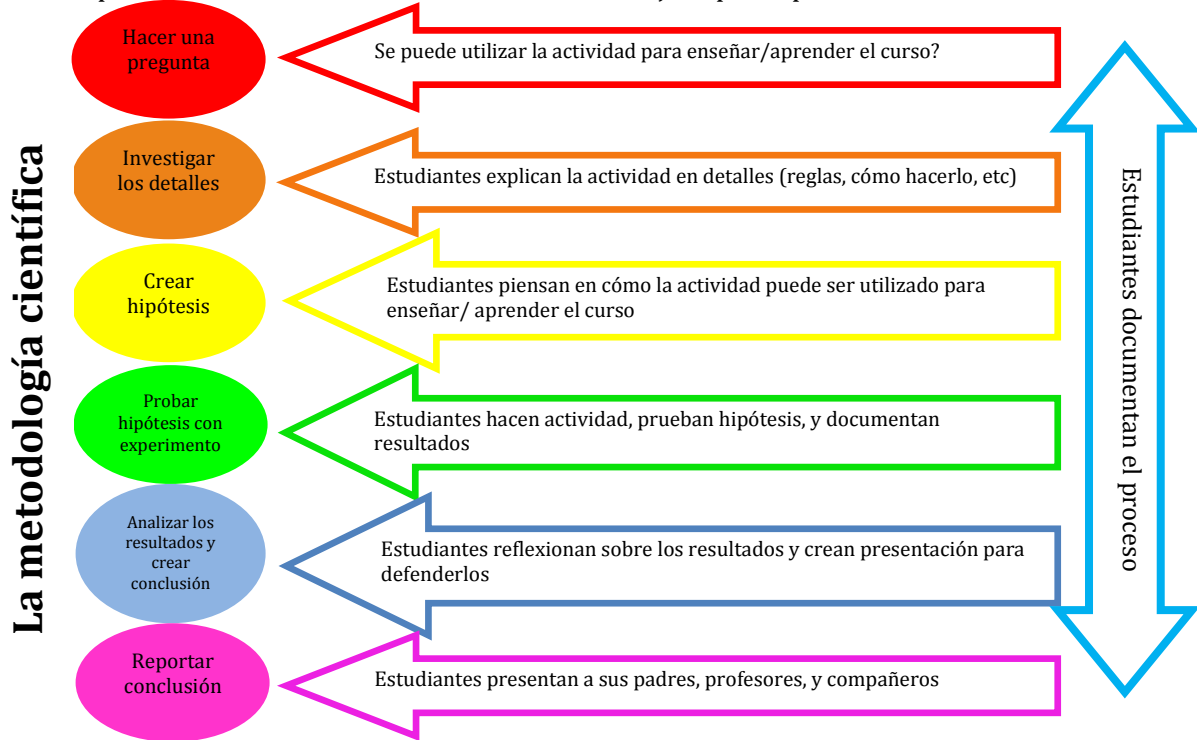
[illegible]

La metodología científica

Hacer una pregunta

Se puede utilizar la actividad para enseñar/aprender el curso?

Investigar los detalles

Estudiantes explican la actividad en detalles (reglas, cómo hacerlo, etc)

Crear hipótesis

Estudiantes piensan en cómo la actividad puede ser utilizado para enseñar/ aprender el curso

Probar hipótesis con experimento

Estudiantes hacen actividad, prueban hipótesis, y documentan resultados

Analizar los resultados y crear conclusión

Estudiantes reflexionan sobre los resultados y crean presentación para defenderlos

Reportar conclusión

Estudiantes presentan a sus padres, profesores, y compañeros

Estudiantes documentan el proceso